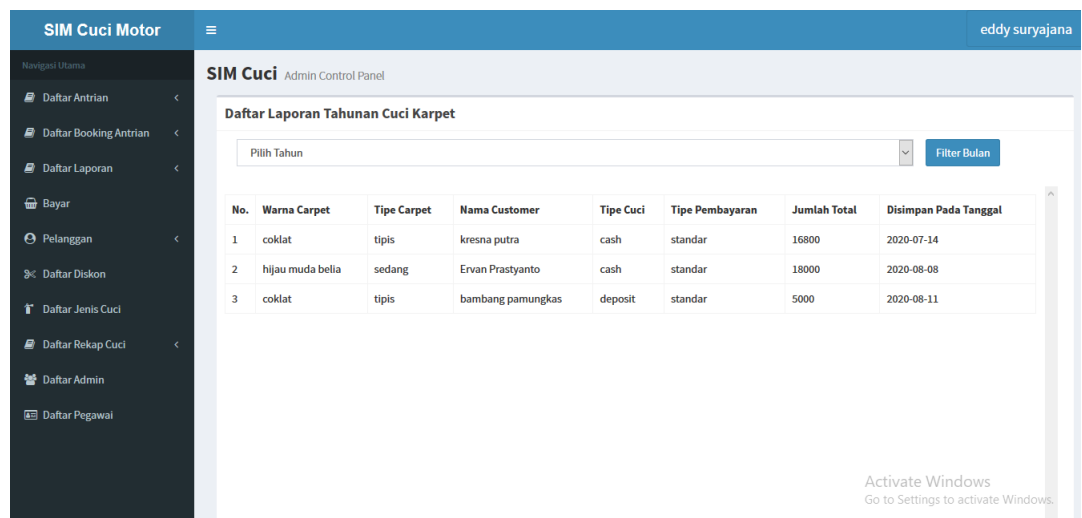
SIM Cuci Motor
≡
eddy suryajana

Navigasi Utama
Daftar Antrian
Daftar Booking Antrian
Daftar Laporan
Bayar
Pelanggan
Daftar Diskon
Daftar Jenis Cuci
Daftar Rekap Cuci
Daftar Admin
Daftar Pegawai

SIM Cuci Admin Control Panel

Daftar Laporan Tahunan Cuci Karpet

Pilih Tahun
Filter Bulan

| No. | Warna Carpet | Tipe Carpet | Nama Customer | Tipe Cuci | Tipe Pembayaran | Jumlah Total | Disimpan Pada Tanggal |
|---|---|---|---|---|---|---|---|
| 1 | coklat | tipis | kresna putra | cash | standar | 16800 | 2020-07-14 |
| 2 | hijau muda belia | sedang | Ervan Prastyanto | cash | standar | 18000 | 2020-08-08 |
| 3 | coklat | tipis | bambang pamungkas | deposit | standar | 5000 | 2020-08-11 |

Activate Windows
Go to Settings to activate Windows.